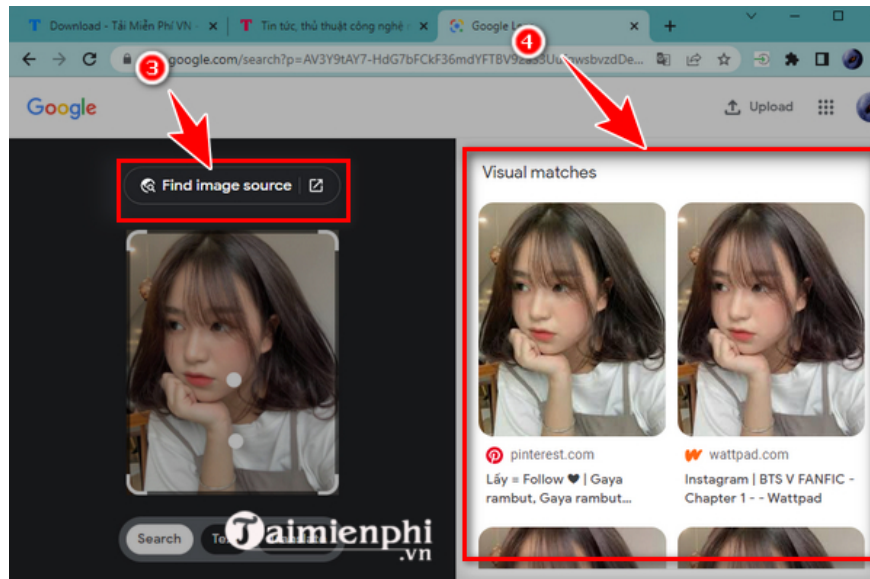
Download - Tải Miễn Phí VN
Tin tức, thủ thuật công nghệ
Google L
google.com/search?p=AV3Y9tAY7-HdG7bFCkF36mdYFTBV9z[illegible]Uu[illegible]wsbvzdDe...
3
4
Google
Upload
Find image source
Visual matches
pinterest.com
Lấy = Follow ❤ | Gaya rambut, Gaya rambut...
wattpad.com
Instagram | BTS V FANFIC - Chapter 1 - - Wattpad
Search
Te
Taimienphi
.vn